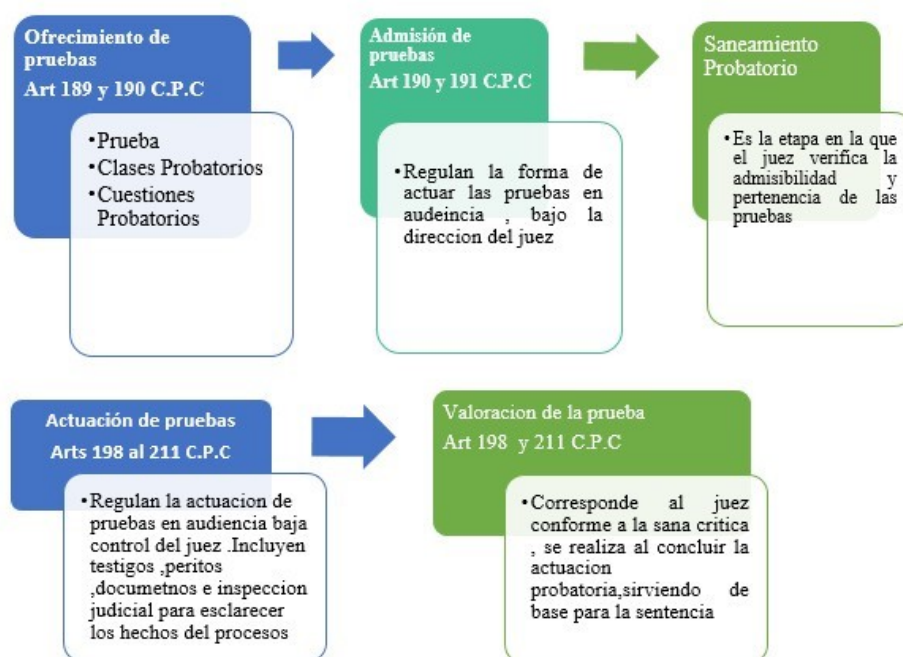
Ofrecimiento de pruebas
Art 189 y 190 C.P.C

•Prueba
•Clases Probatorios
•Cuestiones Probatorios

Admisión de pruebas
Art 190 y 191 C.P.C

•Regulan la forma de actuar las pruebas en audeincia , bajo la direccion del juez

Saneamiento Probatorio

•Es la etapa en la que el juez verifica la admisibilidad y pertenencia de las pruebas

Actuación de pruebas
Arts 198 al 211 C.P.C

•Regulan la actuacion de pruebas en audiencia baja control del juez .Incluyen testigos ,peritos ,documetnos e inspeccion judicial para esclarecer los hechos del procesos

Valoracion de la prueba
Art 198 y 211 C.P.C

•Corresponde al juez conforme a la sana critica , se realiza al concluir la actuacion probatoria,sirviendo de base para la sentencia